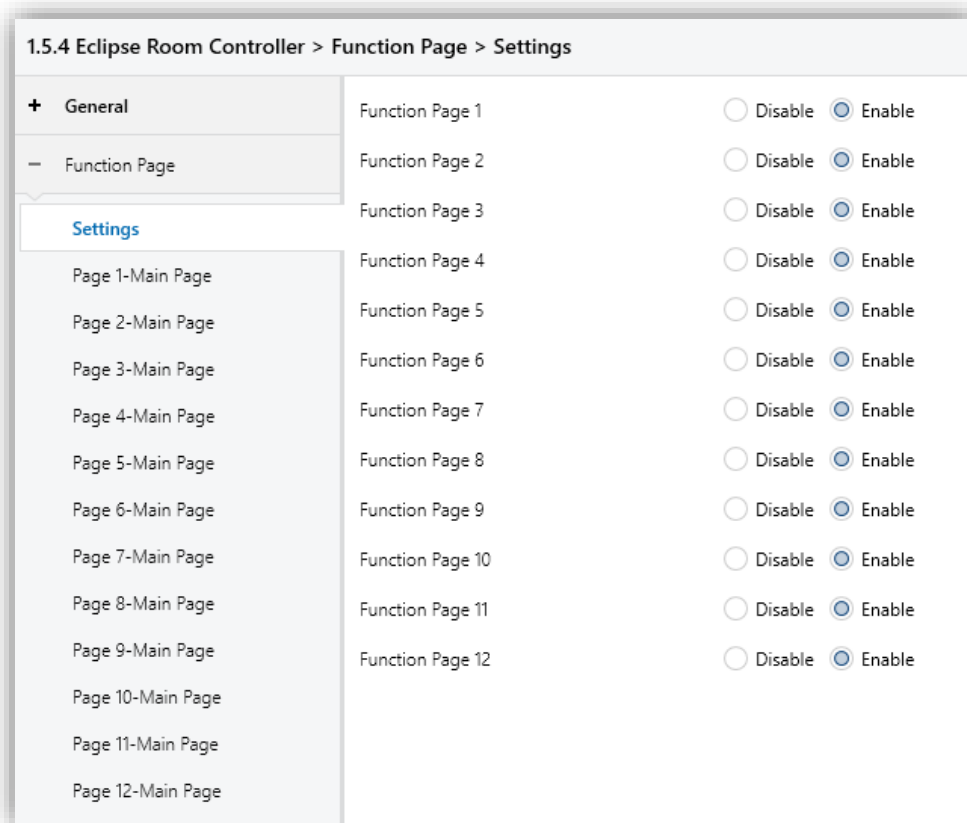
1.5.4 Eclipse Room Controller > Function Page > Settings

+ General
− Function Page
Settings
Page 1-Main Page
Page 2-Main Page
Page 3-Main Page
Page 4-Main Page
Page 5-Main Page
Page 6-Main Page
Page 7-Main Page
Page 8-Main Page
Page 9-Main Page
Page 10-Main Page
Page 11-Main Page
Page 12-Main Page

| | | |
|---|---|---|
| Function Page 1 | Disable | Enable |
| Function Page 2 | Disable | Enable |
| Function Page 3 | Disable | Enable |
| Function Page 4 | Disable | Enable |
| Function Page 5 | Disable | Enable |
| Function Page 6 | Disable | Enable |
| Function Page 7 | Disable | Enable |
| Function Page 8 | Disable | Enable |
| Function Page 9 | Disable | Enable |
| Function Page 10 | Disable | Enable |
| Function Page 11 | Disable | Enable |
| Function Page 12 | Disable | Enable |